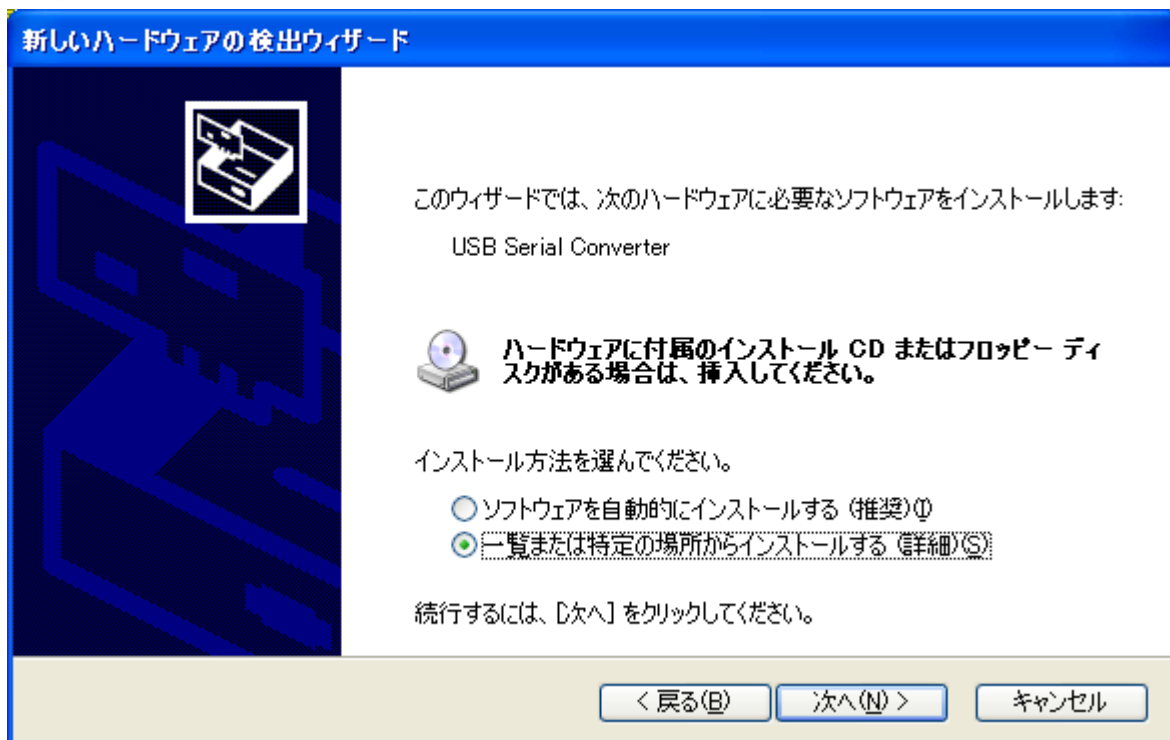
新しいハードウェアの検出ウィザード

このウィザードでは、次のハードウェアに必要なソフトウェアをインストールします:

USB Serial Converter

ハードウェアに付属のインストール CD またはフロッピー ディスクがある場合は、挿入してください。

インストール方法を選んでください。

ソフトウェアを自動的にインストールする (推奨)(I)

一覧または特定の場所からインストールする (詳細)(S)

続行するには、[次へ] をクリックしてください。

< 戻る(B)　次へ(N) >　キャンセル